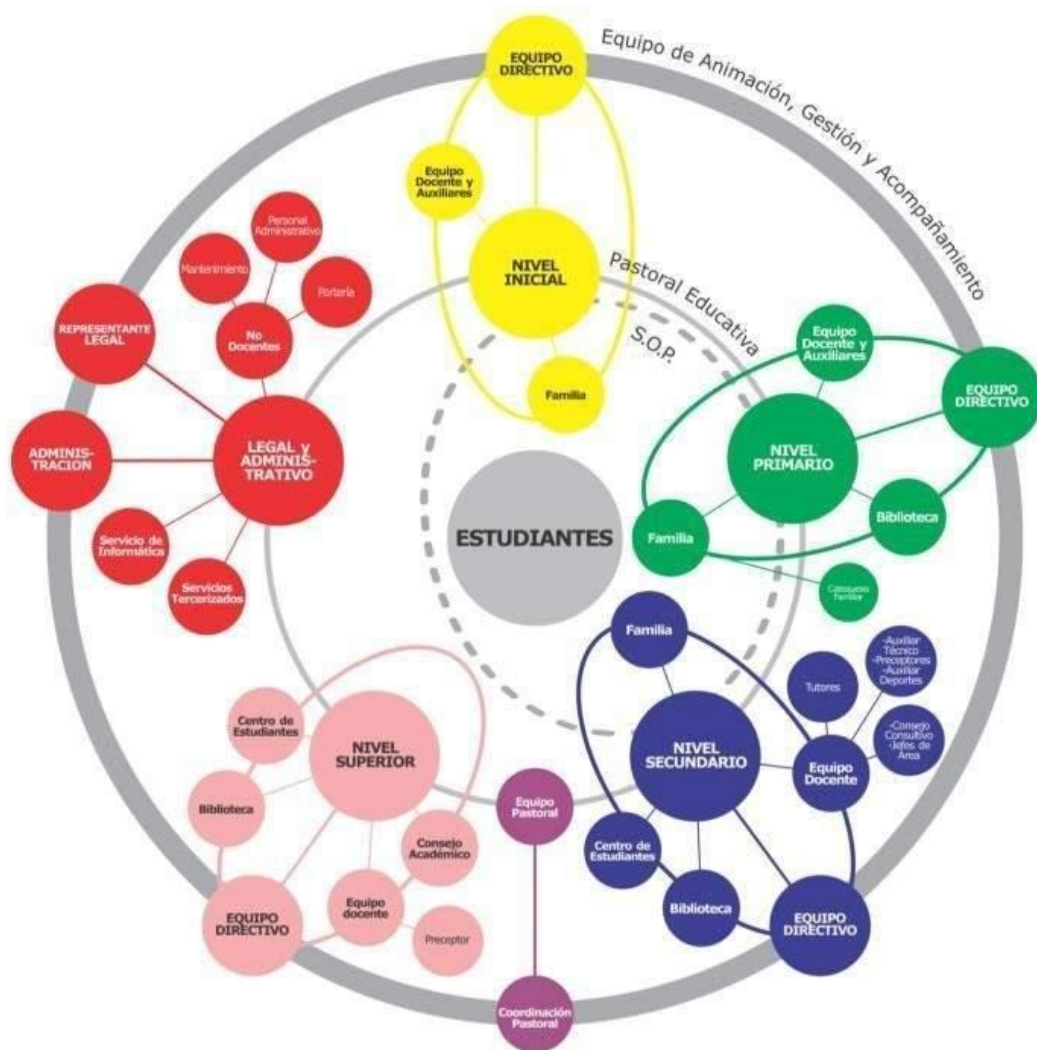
Equipo de Animación, Gestión y Acompañamiento

Pastoral Educativa

S.O.P.

EQUIPO DIRECTIVO

Equipo Docente y Auxiliares

NIVEL INICIAL

Familia

Equipo Docente y Auxiliares

EQUIPO DIRECTIVO

NIVEL PRIMARIO

Familia

Biblioteca

Catequesis familiar

Personal Administrativo

Mantenimiento

Portería

No Docentes

REPRESENTANTE LEGAL

ADMINIS-TRACION

LEGAL y ADMINIS-TRATIVO

Servicio de Informática

Servicios Tercerizados

ESTUDIANTES

Familia

Tutores

-Auxiliar Técnico -Preceptores -Auxiliar Deportes

-Consejo Consultivo -Jefes de Área

NIVEL SECUNDARIO

Equipo Docente

Centro de Estudiantes

Biblioteca

EQUIPO DIRECTIVO

Centro de Estudiantes

NIVEL SUPERIOR

Biblioteca

Consejo Académico

Equipo docente

EQUIPO DIRECTIVO

Preceptor

Equipo Pastoral

Coordinación Pastoral